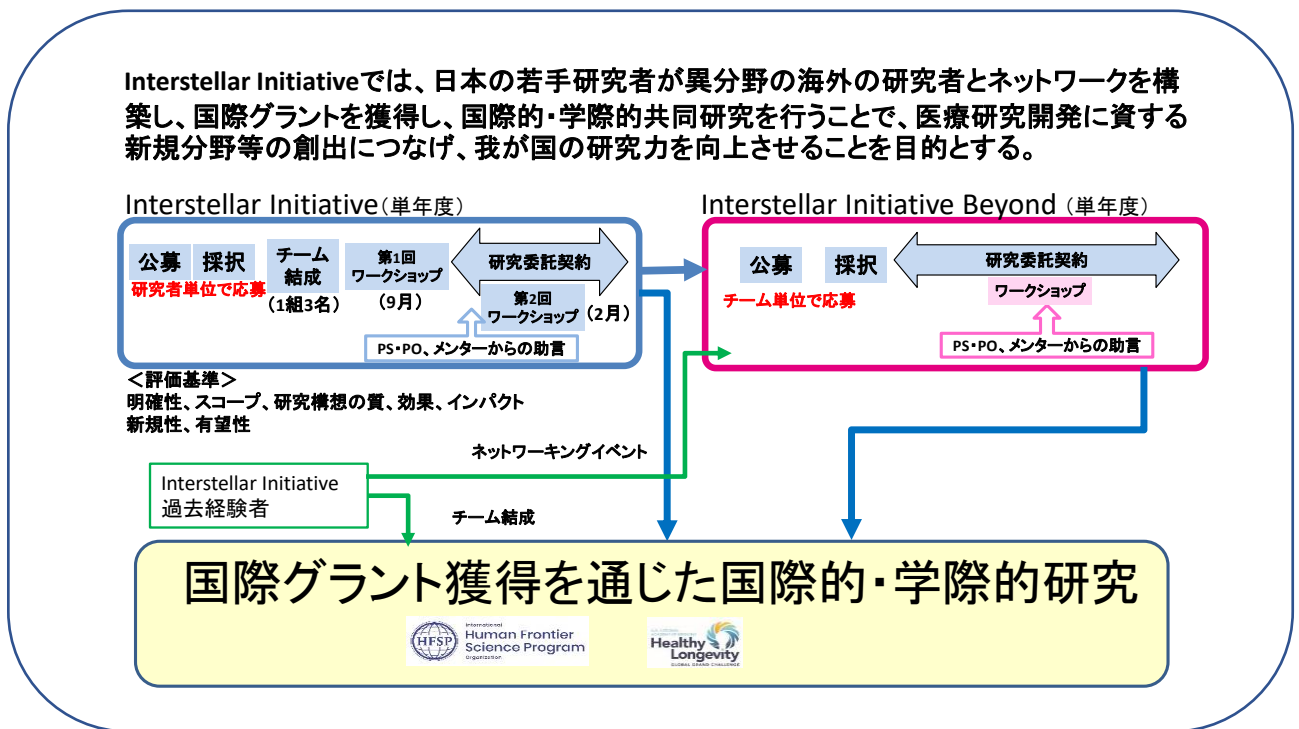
Interstellar Initiativeでは、日本の若手研究者が異分野の海外の研究者とネットワークを構築し、国際グラントを獲得し、国際的･学際的共同研究を行うことで、医療研究開発に資する新規分野等の創出につなげ、我が国の研究力を向上させることを目的とする。

Interstellar Initiative（単年度）

公募 採択
研究者単位で応募

チーム結成
（1組3名）

第1回 ワークショップ
（9月）

研究委託契約

第2回 ワークショップ （2月）

PS･PO、メンターからの助言

＜評価基準＞
明確性、スコープ、研究構想の質、効果、インパクト
新規性、有望性

Interstellar Initiative Beyond（単年度）

公募 採択
チーム単位で応募

研究委託契約

ワークショップ

PS･PO、メンターからの助言

ネットワーキングイベント

Interstellar Initiative
過去経験者

チーム結成

国際グラント獲得を通じた国際的･学際的研究

HFSP International Human Frontier Science Program Organization

Healthy Longevity GLOBAL GRAND CHALLENGE